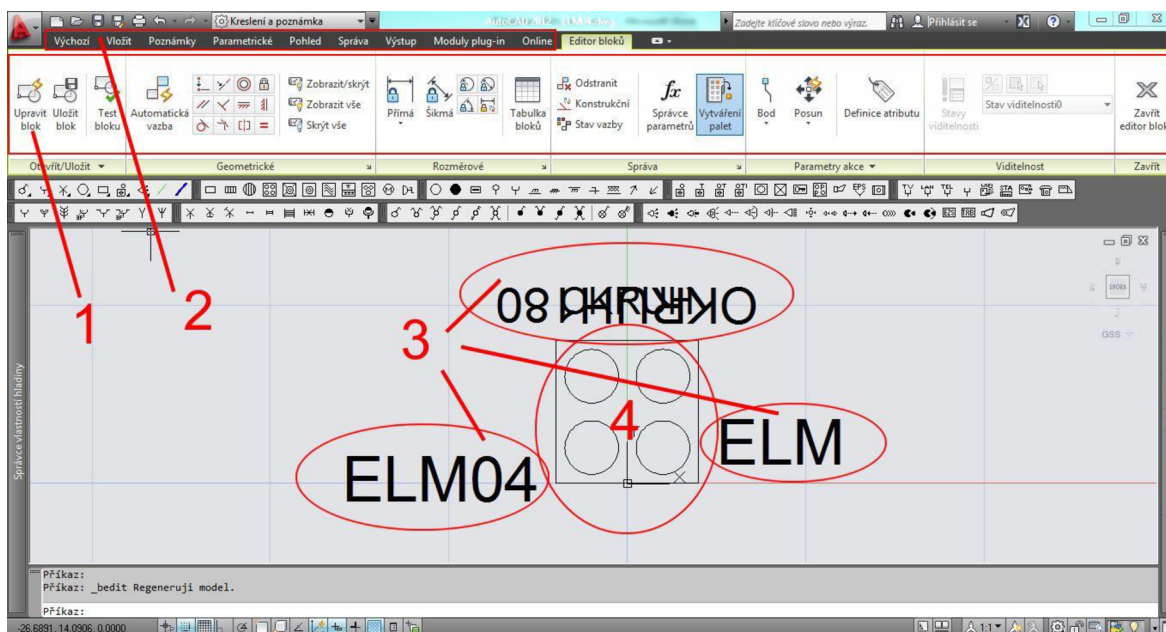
Kreslení a poznámka
AutoCAD 2012
Zadejte klíčové slovo nebo výraz.
Přihlásit se

Výchozí Vložit Poznámky Parametrické Pohled Správa Výstup Moduly plug-in Online Editor bloků

Upravit blok
Uložit blok
Test bloku
Automatická vazba
Zobrazit/skrýt
Zobrazit vše
Skrýt vše
Přímá
Šikmá
Tabulka bloků
Odstranit
Konstrukční
Stav vazby
Správce parametrů
Vytváření palet
Bod
Posun
Definice atributu
Stavy viditelnosti
Stav viditelnosti0
Zavřít editor bloků

Otevřít/Uložit
Geometrické
Rozměrové
Správa
Parametry akce
Viditelnost
Zavřít

1
2
3
4

OKRUH 08
ELM04
ELM

SHORA
GSS

Správce vlastností hladiny

Příkaz:
Příkaz: _bedit Regeneruji model.
Příkaz:

-26.6891, 14.0906, 0.0000
1:1